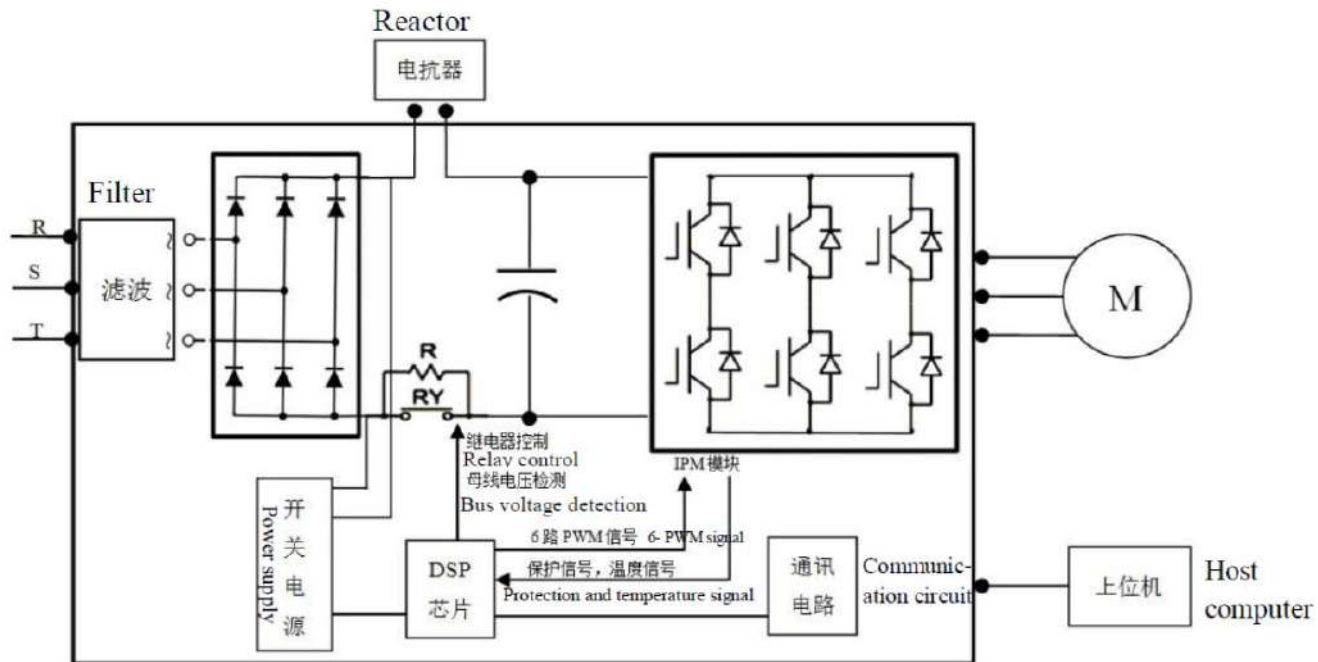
Reactor

电抗器

Filter

R

S

T

滤波

R

RY

继电器控制
Relay control
母线电压检测
Bus voltage detection

IPM模块

M

开关电源

Power supply

6路PWM信号 6- PWM signal

DSP
芯片

保护信号，温度信号
Protection and temperature signal

通讯
电路

Communication circuit

上位机

Host computer